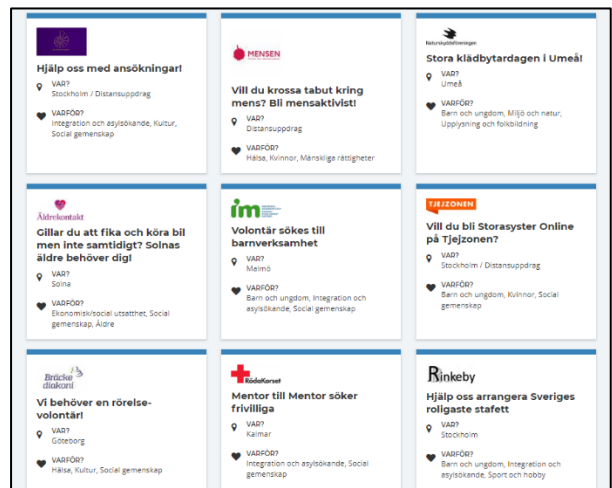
Hjälp oss med ansökningar!

VAR?
Stockholm / Distansuppdrag

VARFÖR?
Integration och asylsökande, Kultur, Social gemenskap

MENSEN

Vill du krossa tabut kring mens? Bli mensaktivist!

VAR?
Distansuppdrag

VARFÖR?
Hälsa, Kvinnor, Mänskliga rättigheter

Naturskyddsföreningen

Stora klädbytardagen i Umeå!

VAR?
Umeå

VARFÖR?
Barn och ungdom, Miljö och natur, Upplysning och folkbildning

Äldrekontakt

Gillar du att fika och köra bil men inte samtidigt? Solnas äldre behöver dig!

VAR?
Solna

VARFÖR?
Ekonomisk/social utsatthet, Social gemenskap, Äldre

im

Volontär sökes till barnverksamhet

VAR?
Malmö

VARFÖR?
Barn och ungdom, Integration och asylsökande, Social gemenskap

TJEJZONEN

Vill du bli Storasyster Online på Tjejzonen?

VAR?
Stockholm / Distansuppdrag

VARFÖR?
Barn och ungdom, Kvinnor, Social gemenskap

Bräcke diakoni

Vi behöver en rörelse-volontär!

VAR?
Göteborg

VARFÖR?
Hälsa, Kultur, Social gemenskap

RödaKorset

Mentor till Mentor söker frivilliga

VAR?
Kalmar

VARFÖR?
Integration och asylsökande, Social gemenskap

Rinkeby

Hjälp oss arrangera Sveriges roligaste stafett

VAR?
Stockholm

VARFÖR?
Barn och ungdom, Integration och asylsökande, Sport och hobby